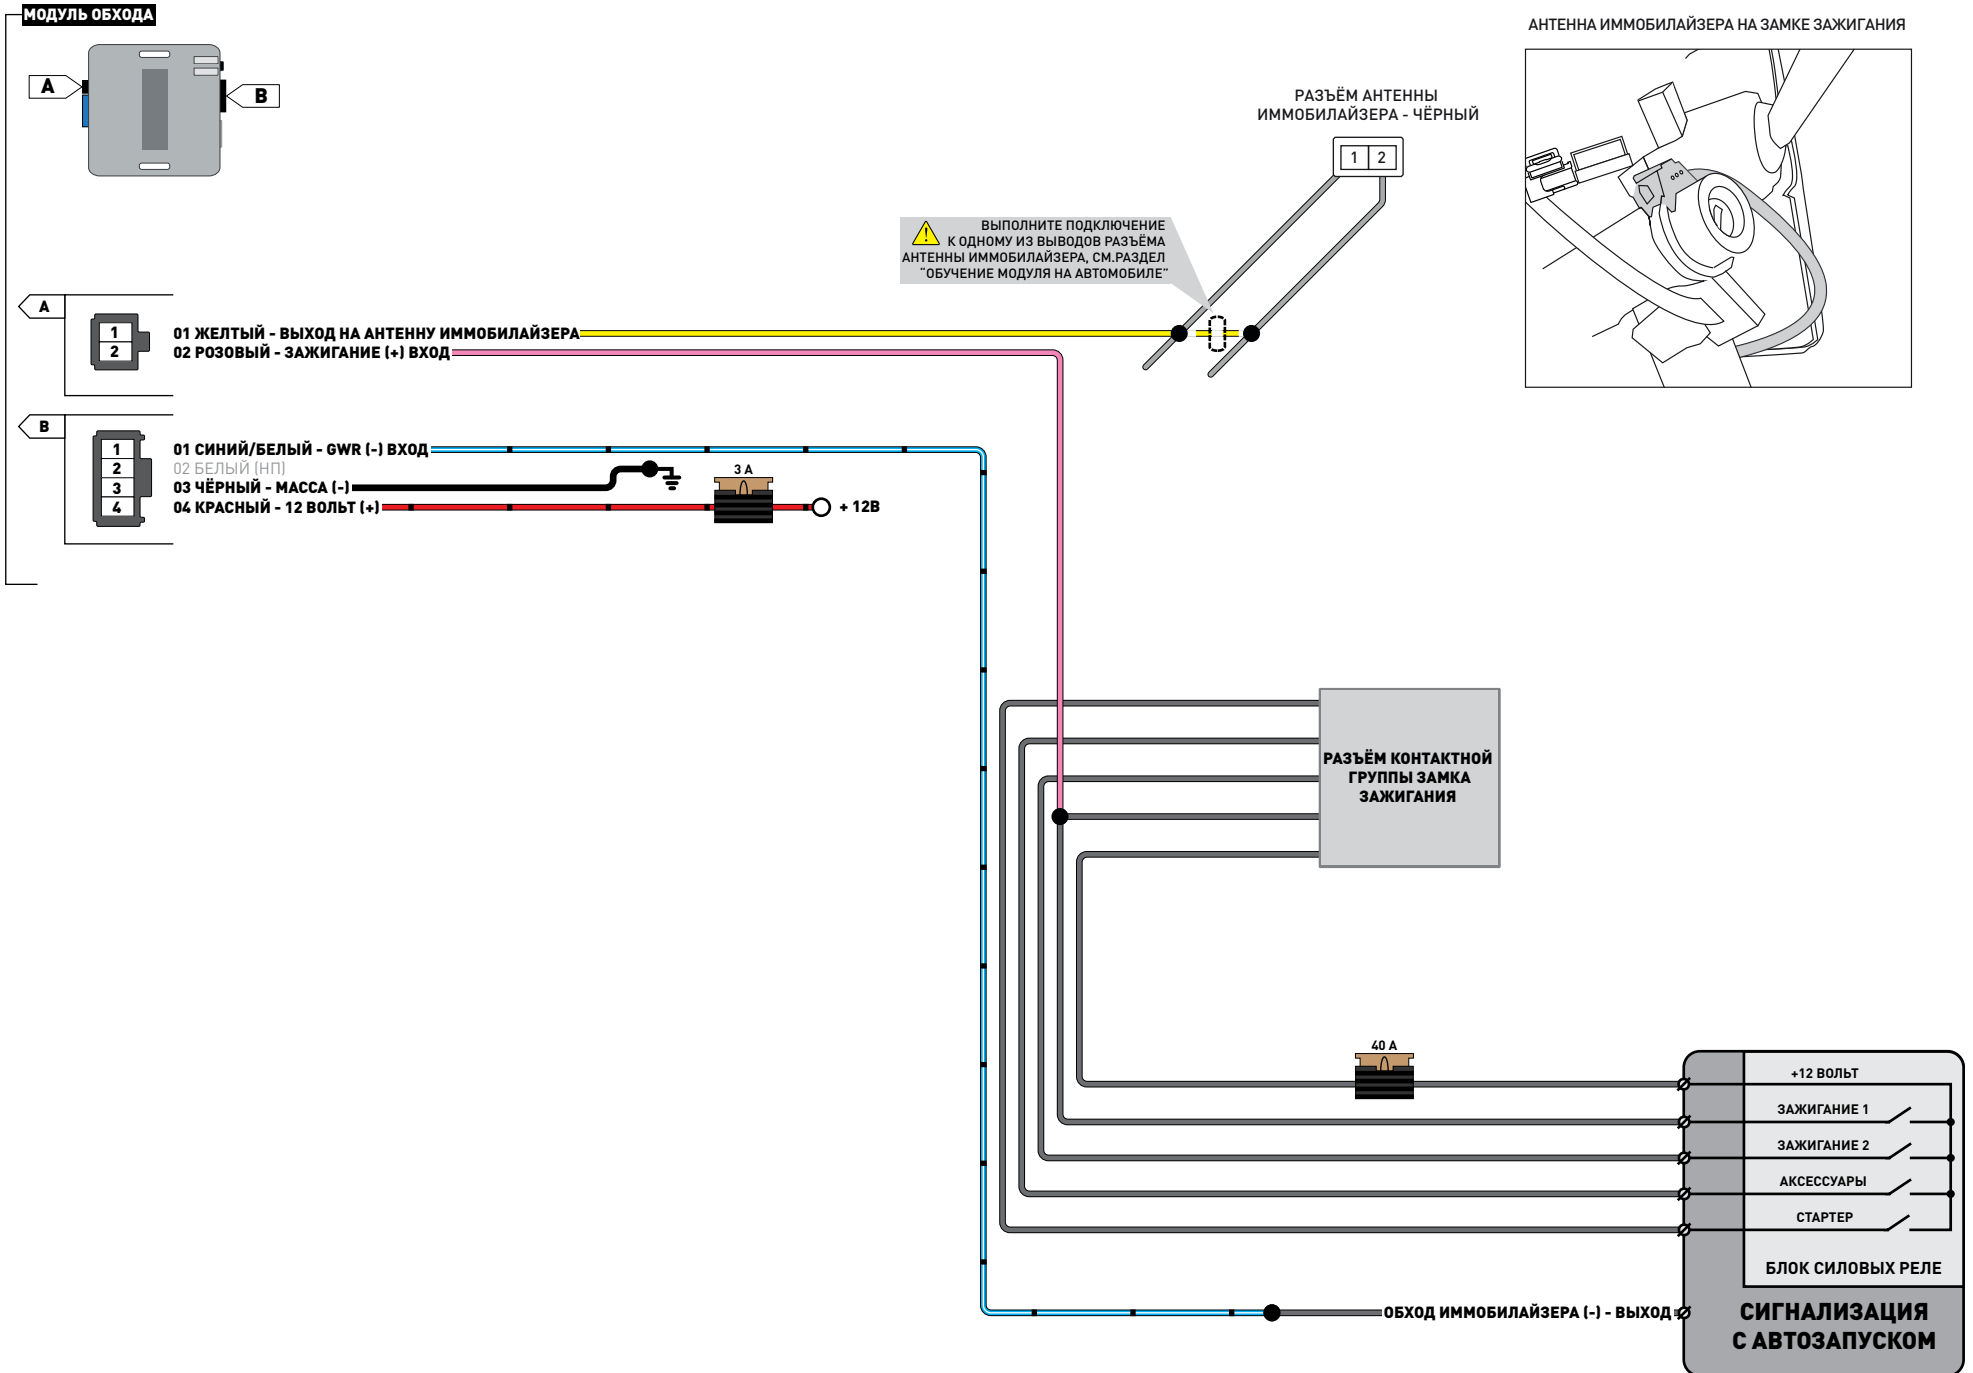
МОДУЛЬ ОБХОДА

A

B

АНТЕННА ИММОБИЛАЙЗЕРА НА ЗАМКЕ ЗАЖИГАНИЯ

РАЗЪЁМ АНТЕННЫ ИММОБИЛАЙЗЕРА - ЧЁРНЫЙ

1 2

ВЫПОЛНИТЕ ПОДКЛЮЧЕНИЕ К ОДНОМУ ИЗ ВЫВОДОВ РАЗЪЁМА АНТЕННЫ ИММОБИЛАЙЗЕРА, СМ.РАЗДЕЛ "ОБУЧЕНИЕ МОДУЛЯ НА АВТОМОБИЛЕ"

A

1
2

01 ЖЕЛТЫЙ - ВЫХОД НА АНТЕННУ ИММОБИЛАЙЗЕРА
02 РОЗОВЫЙ - ЗАЖИГАНИЕ (+) ВХОД

B

1
2
3
4

01 СИНИЙ/БЕЛЫЙ - GWR (-) ВХОД
02 БЕЛЫЙ (НП)
03 ЧЁРНЫЙ - МАССА (-)
04 КРАСНЫЙ - 12 ВОЛЬТ (+)

3 А

+ 12В

РАЗЪЁМ КОНТАКТНОЙ ГРУППЫ ЗАМКА ЗАЖИГАНИЯ

40 А

+12 ВОЛЬТ
ЗАЖИГАНИЕ 1
ЗАЖИГАНИЕ 2
АКСЕССУАРЫ
СТАРТЕР

БЛОК СИЛОВЫХ РЕЛЕ

ОБХОД ИММОБИЛАЙЗЕРА (-) - ВЫХОД

СИГНАЛИЗАЦИЯ С АВТОЗАПУСКОМ